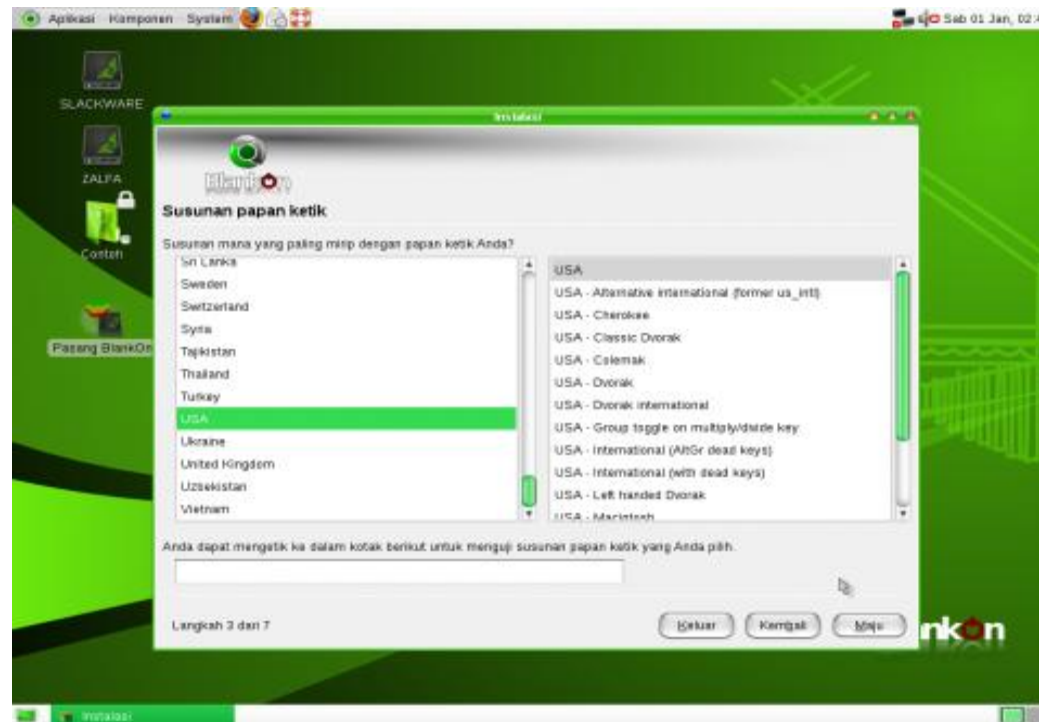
Aplikasi Komponen System

Sab 01 Jan, 02:

SLACKWARE

ZALFA

Contoh

Pasang BlankOn

Instalasi

BlankOn

Susunan papan ketik

Susunan mana yang paling mirip dengan papan ketik Anda?

Sri Lanka
Sweden
Switzerland
Syria
Tajikistan
Thailand
Turkey
USA
Ukraine
United Kingdom
Uzbekistan
Vietnam

USA
USA - Alternative international (former us_intl)
USA - Cherokee
USA - Classic Dvorak
USA - Colemak
USA - Dvorak
USA - Dvorak international
USA - Group toggle on multiply/divide key
USA - International (AltGr dead keys)
USA - International (with dead keys)
USA - Left handed Dvorak
USA - Macintosh

Anda dapat mengetik ke dalam kotak berikut untuk menguji susunan papan ketik yang Anda pilih.

Langkah 3 dari 7

Keluar

Kembali

Maju

nkOn

Instalasi